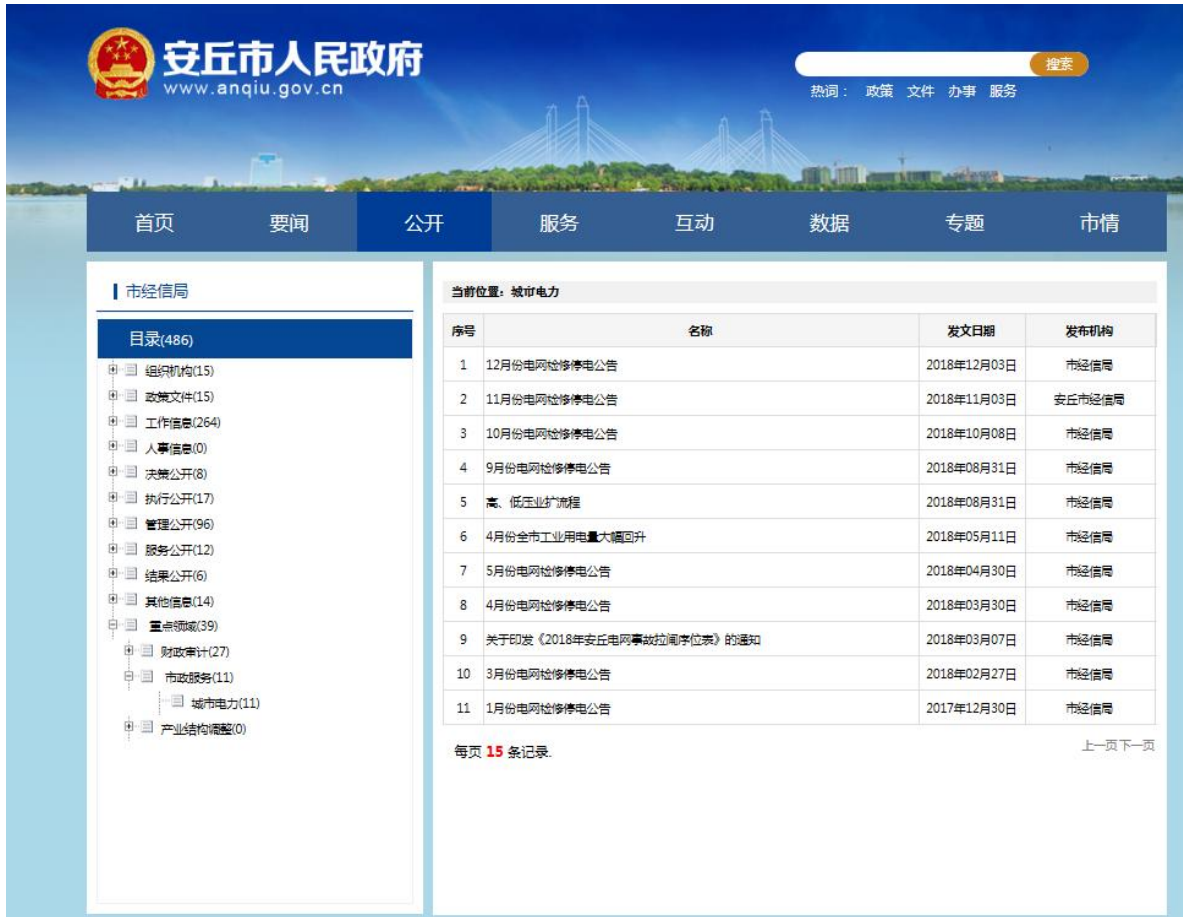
安丘市人民政府
www.anqiu.gov.cn

搜索
热词： 政策 文件 办事 服务

首页 要闻 公开 服务 互动 数据 专题 市情

市经信局

目录(486)
组织机构(15)
政策文件(15)
工作信息(264)
人事信息(0)
决策公开(8)
执行公开(17)
管理公开(96)
服务公开(12)
结果公开(6)
其他信息(14)
重点领域(39)
财政审计(27)
市政服务(11)
城市电力(11)
产业结构调整(0)

当前位置：城市电力

| 序号 | 名称 | 发文日期 | 发布机构 |
|---|---|---|---|
| 1 | 12月份电网检修停电公告 | 2018年12月03日 | 市经信局 |
| 2 | 11月份电网检修停电公告 | 2018年11月03日 | 安丘市经信局 |
| 3 | 10月份电网检修停电公告 | 2018年10月08日 | 市经信局 |
| 4 | 9月份电网检修停电公告 | 2018年08月31日 | 市经信局 |
| 5 | 高、低压业扩流程 | 2018年08月31日 | 市经信局 |
| 6 | 4月份全市工业用电量大幅回升 | 2018年05月11日 | 市经信局 |
| 7 | 5月份电网检修停电公告 | 2018年04月30日 | 市经信局 |
| 8 | 4月份电网检修停电公告 | 2018年03月30日 | 市经信局 |
| 9 | 关于印发《2018年安丘电网事故拉闸序位表》的通知 | 2018年03月07日 | 市经信局 |
| 10 | 3月份电网检修停电公告 | 2018年02月27日 | 市经信局 |
| 11 | 1月份电网检修停电公告 | 2017年12月30日 | 市经信局 |

每页 15 条记录.
上一页下一页